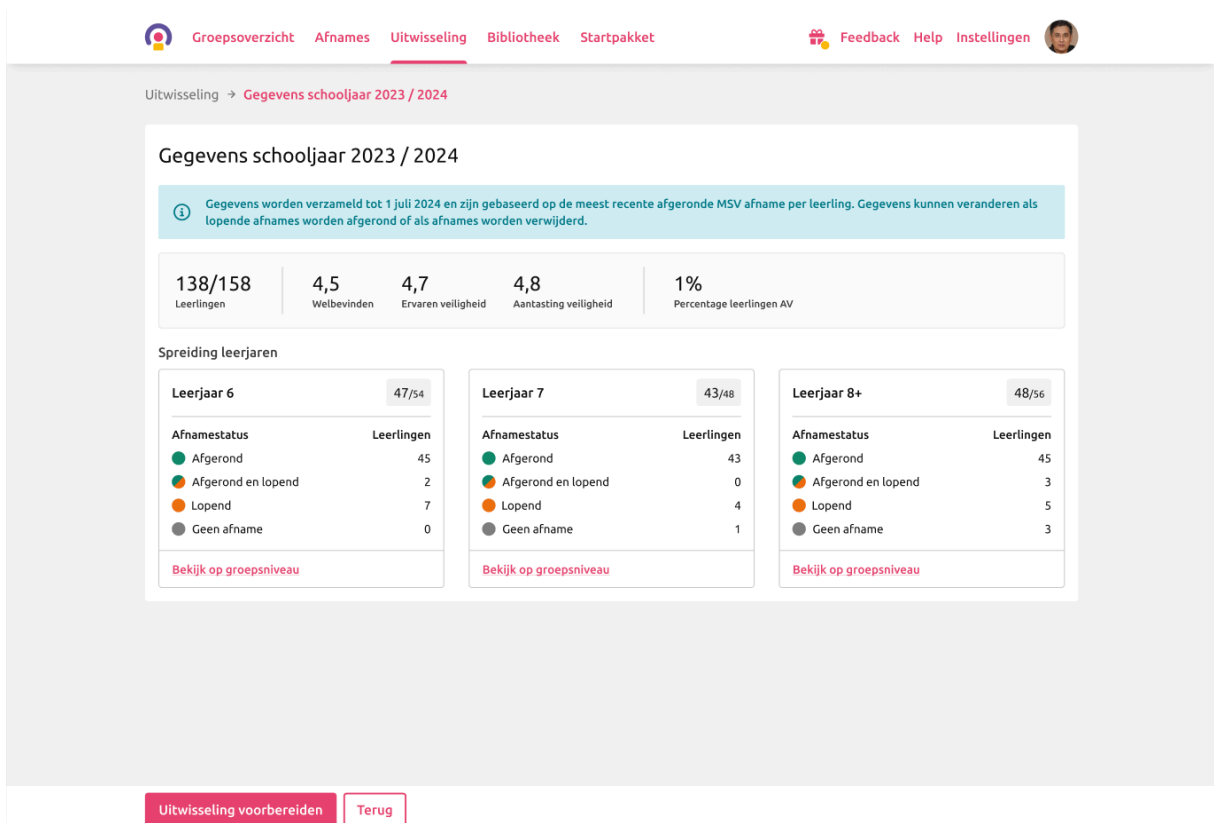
Groepsoverzicht Afnames Uitwisseling Bibliotheek Startpakket

Feedback Help Instellingen

Uitwisseling → Gegevens schooljaar 2023 / 2024

Gegevens schooljaar 2023 / 2024

Gegevens worden verzameld tot 1 juli 2024 en zijn gebaseerd op de meest recente afgeronde MSV afname per leerling. Gegevens kunnen veranderen als lopende afnames worden afgerond of als afnames worden verwijderd.

138/158
Leerlingen

4,5
Welbevinden

4,7
Ervaren veiligheid

4,8
Aantasting veiligheid

1%
Percentage leerlingen AV

Spreiding leerjaren

Leerjaar 6 47/54

| Afnamestatus | Leerlingen |
|---|---|
| Afgerond | 45 |
| Afgerond en lopend | 2 |
| Lopend | 7 |
| Geen afname | 0 |

Bekijk op groepsniveau

Leerjaar 7 43/48

| Afnamestatus | Leerlingen |
|---|---|
| Afgerond | 43 |
| Afgerond en lopend | 0 |
| Lopend | 4 |
| Geen afname | 1 |

Bekijk op groepsniveau

Leerjaar 8+ 48/56

| Afnamestatus | Leerlingen |
|---|---|
| Afgerond | 45 |
| Afgerond en lopend | 3 |
| Lopend | 5 |
| Geen afname | 3 |

Bekijk op groepsniveau

Uitwisseling voorbereiden Terug